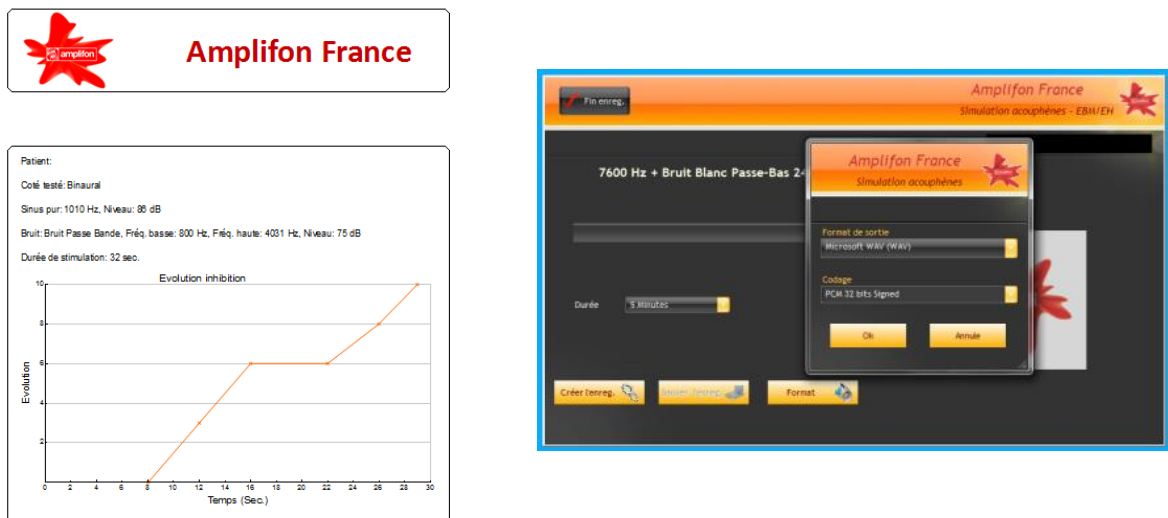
amplifon

Amplifon France

Patient:

Coté testé: Binaural

Sinus pur: 1010 Hz, Niveau: 86 dB

Bruit: Bruit Passe Bande, Fréq. basse: 800 Hz, Fréq. haute: 4031 Hz, Niveau: 75 dB

Durée de stimulation: 32 sec.

Evolution inhibition

Evolution

0 2 4 6 8 10

0 2 4 6 8 10 12 14 16 18 20 22 24 26 28 30

Temps (Sec.)

Fin enreg.

Amplifon France

Simulation acouphènes - EBM/EH

7600 Hz + Bruit Blanc Passe-Bas 24

Durée 5 Minutes

Créer l'enreg.

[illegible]

Format

Amplifon France

Simulation acouphènes

Format de sortie

Microsoft WAV (WAV)

Codage

PCM 32 bits Signed

Ok

Annule